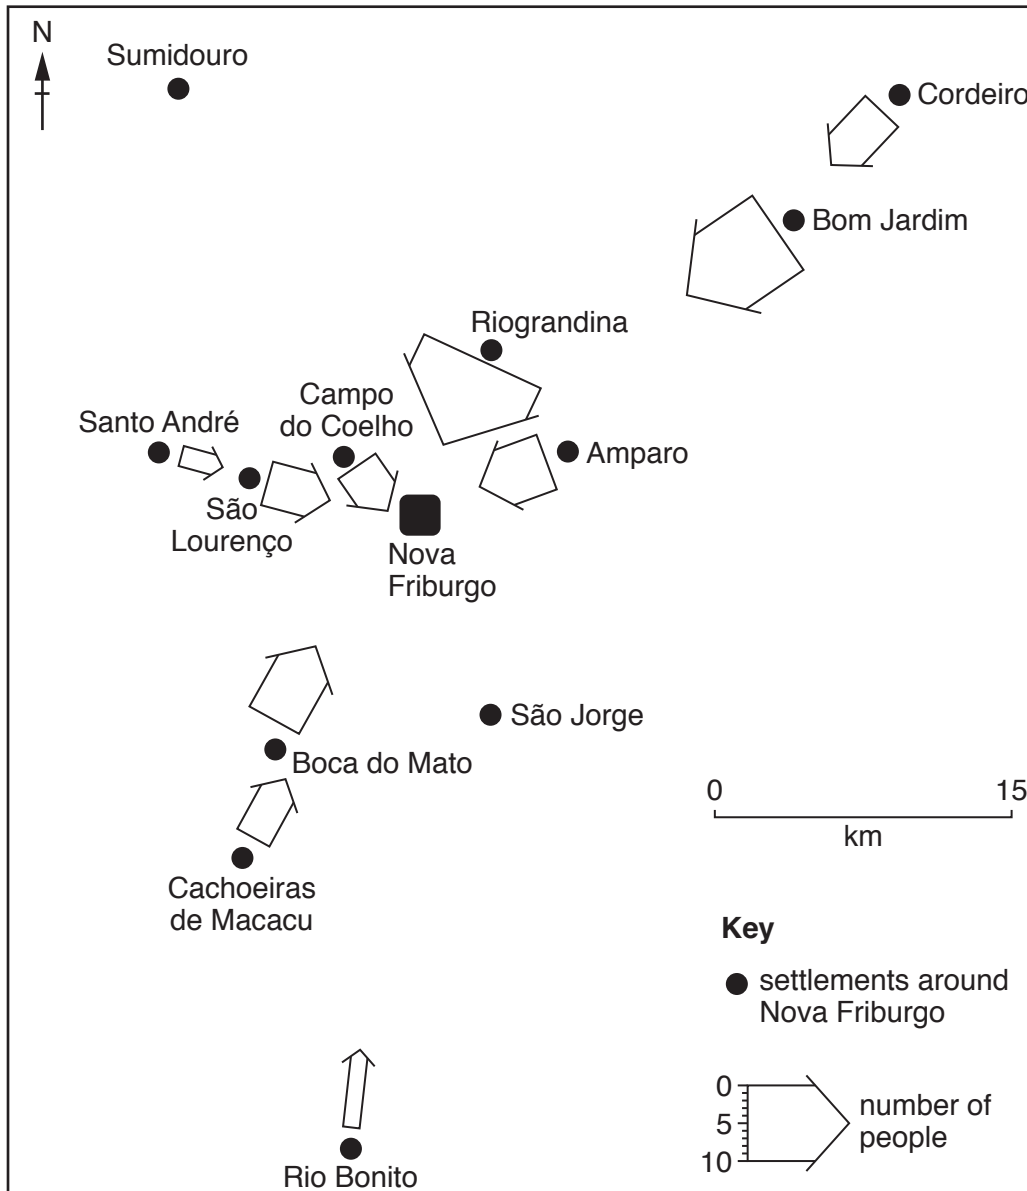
N

Sumidouro

Cordeiro

Bom Jardim

Riograndina

Campo do Coelho

Santo André

Amparo

São Lourenço

Nova Friburgo

São Jorge

Boca do Mato

0

15

km

Cachoeiras de Macacu

Key

settlements around Nova Friburgo

0

5

10

number of people

Rio Bonito